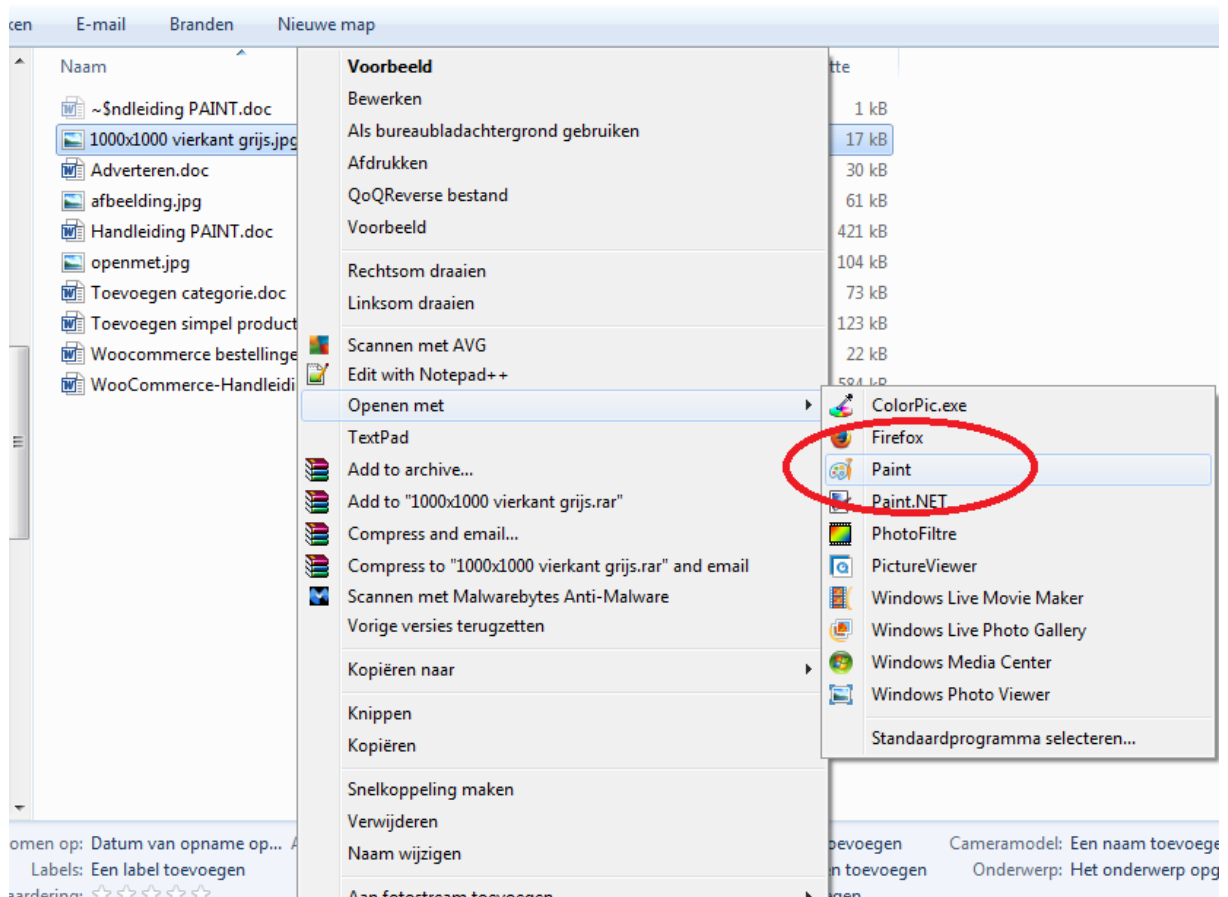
ken E-mail Branden Nieuwe map

Naam

~$ndleiding PAINT.doc
1000x1000 vierkant grijs.jpg
Adverteren.doc
afbeelding.jpg
Handleiding PAINT.doc
openmet.jpg
Toevoegen categorie.doc
Toevoegen simpel product
Woocommerce bestellinge
WooCommerce-Handleidi

tte
1 kB
17 kB
30 kB
61 kB
421 kB
104 kB
73 kB
123 kB
22 kB
584 kB

Voorbeeld
Bewerken
Als bureaubladachtergrond gebruiken
Afdrukken
QoQReverse bestand
Voorbeeld
Rechtsom draaien
Linksom draaien
Scannen met AVG
Edit with Notepad++
Openen met
TextPad
Add to archive...
Add to "1000x1000 vierkant grijs.rar"
Compress and email...
Compress to "1000x1000 vierkant grijs.rar" and email
Scannen met Malwarebytes Anti-Malware
Vorige versies terugzetten
Kopiëren naar
Knippen
Kopiëren
Snelkoppeling maken
Verwijderen
Naam wijzigen
Aan fotostream toevoegen

ColorPic.exe
Firefox
Paint
Paint.NET
PhotoFiltre
PictureViewer
Windows Live Movie Maker
Windows Live Photo Gallery
Windows Media Center
Windows Photo Viewer
Standaardprogramma selecteren...

omen op: Datum van opname op... A
Labels: Een label toevoegen
aardering:
toevoegen
n toevoegen
Cameramodel: Een naam toevoeg
Onderwerp: Het onderwerp opg